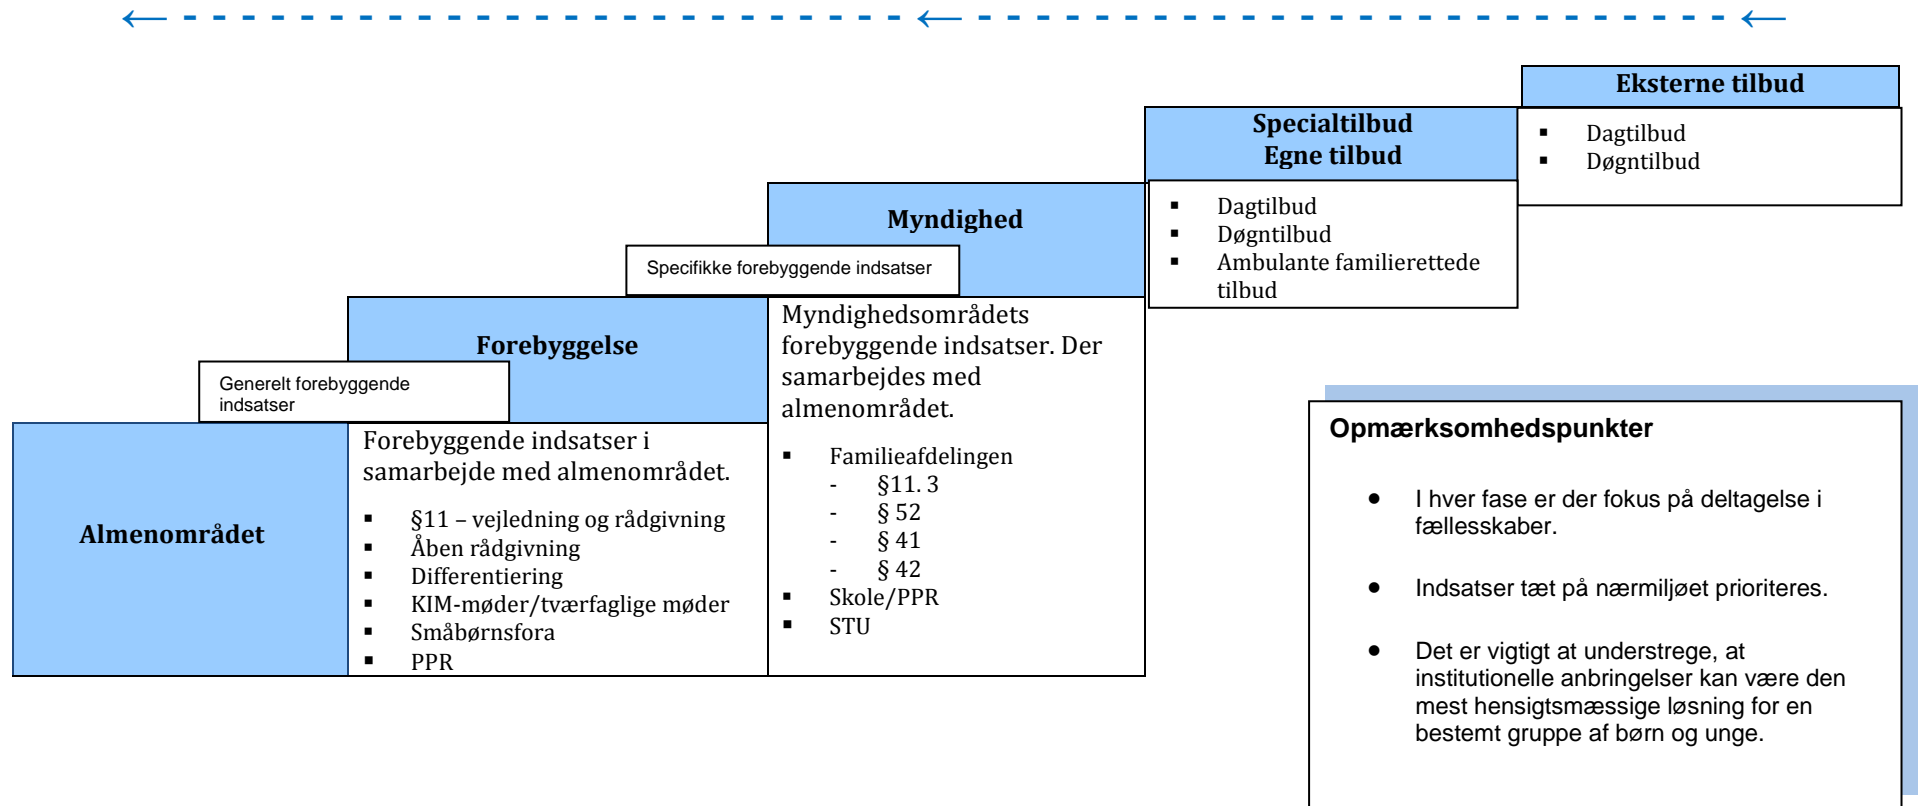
Eksterne tilbud
- Dagtilbud
- Døgntilbud

Specialtilbud
Egne tilbud
- Dagtilbud
- Døgntilbud
- Ambulante familierettede tilbud

Myndighed

Specifikke forebyggende indsatser

Myndighedsområdets forebyggende indsatser. Der samarbejdes med almenområdet.

- Familieafdelingen
  - §11. 3
  - § 52
  - § 41
  - § 42
- Skole/PPR
- STU

Forebyggelse

Generelt forebyggende indsatser

Forebyggende indsatser i samarbejde med almenområdet.

- §11 – vejledning og rådgivning
- Åben rådgivning
- Differentiering
- KIM-møder/tværfaglige møder
- Småbørnsfora
- PPR

Almenområdet

Opmærksomhedspunkter

- I hver fase er der fokus på deltagelse i fællesskaber.
- Indsatser tæt på nærmiljøet prioriteres.
- Det er vigtigt at understrege, at institutionelle anbringelser kan være den mest hensigtsmæssige løsning for en bestemt gruppe af børn og unge.